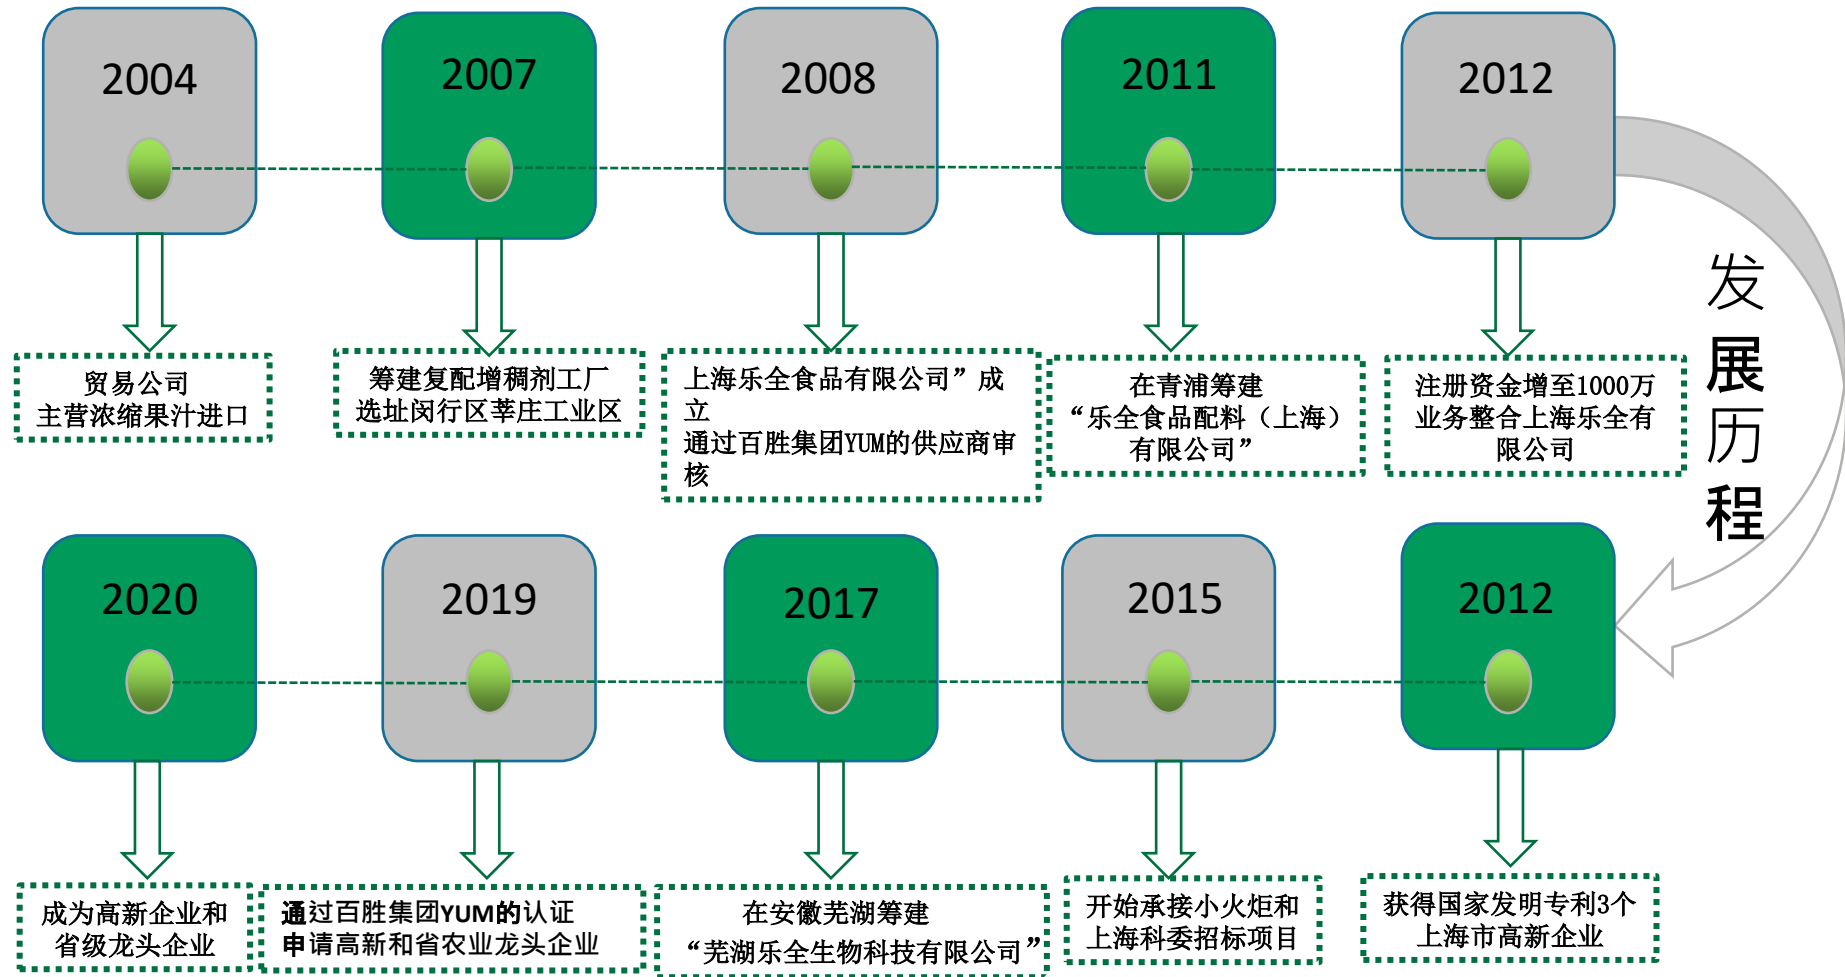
2004

贸易公司
主营浓缩果汁进口

2007

筹建复配增稠剂工厂
选址闵行区莘庄工业区

2008

上海乐全食品有限公司”成立
通过百胜集团YUM的供应商审核

2011

在青浦筹建
“乐全食品配料（上海）有限公司”

2012

注册资金增至1000万
业务整合上海乐全有限公司

发展历程

2012

获得国家发明专利3个
上海市高新企业

2015

开始承接小火炬和
上海科委招标项目

2017

在安徽芜湖筹建
“芜湖乐全生物科技有限公司”

2019

通过百胜集团YUM的认证
申请高新和省农业龙头企业

2020

成为高新企业和
省级龙头企业